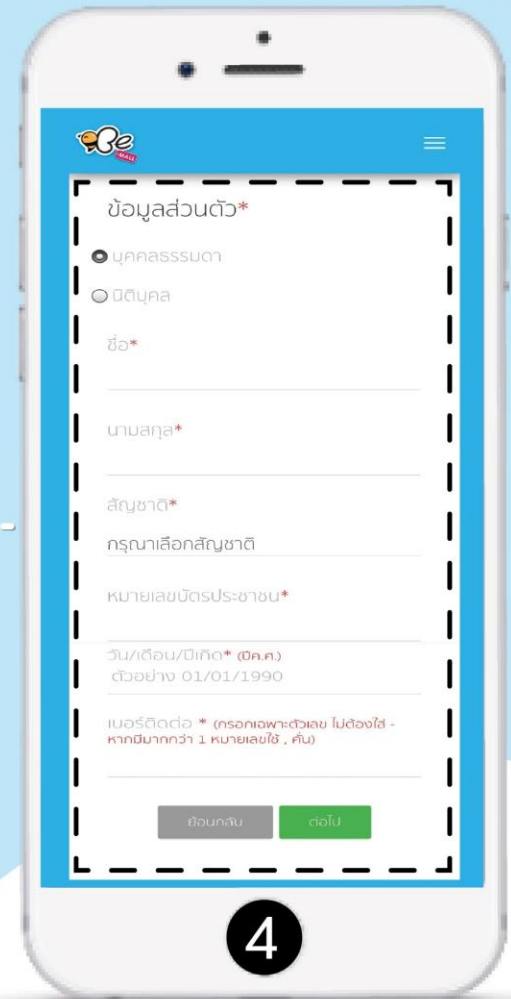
eBe MALL

ข้อมูลส่วนตัว*

บุคคลธรรมดา

นิติบุคล

ชื่อ*

นามสกุล*

สัญชาติ*

กรุณาเลือกสัญชาติ

หมายเลขบัตรประชาชน*

วัน/เดือน/ปีเกิด* (ปีค.ศ.)

ตัวอย่าง 01/01/1990

เบอร์ติดต่อ * (กรอกเฉพาะตัวเลข ไม่ต้องใส่ - หากมีมากกว่า 1 หมายเลขใช้ , คั่น)

ย้อนกลับ

ต่อไป

4